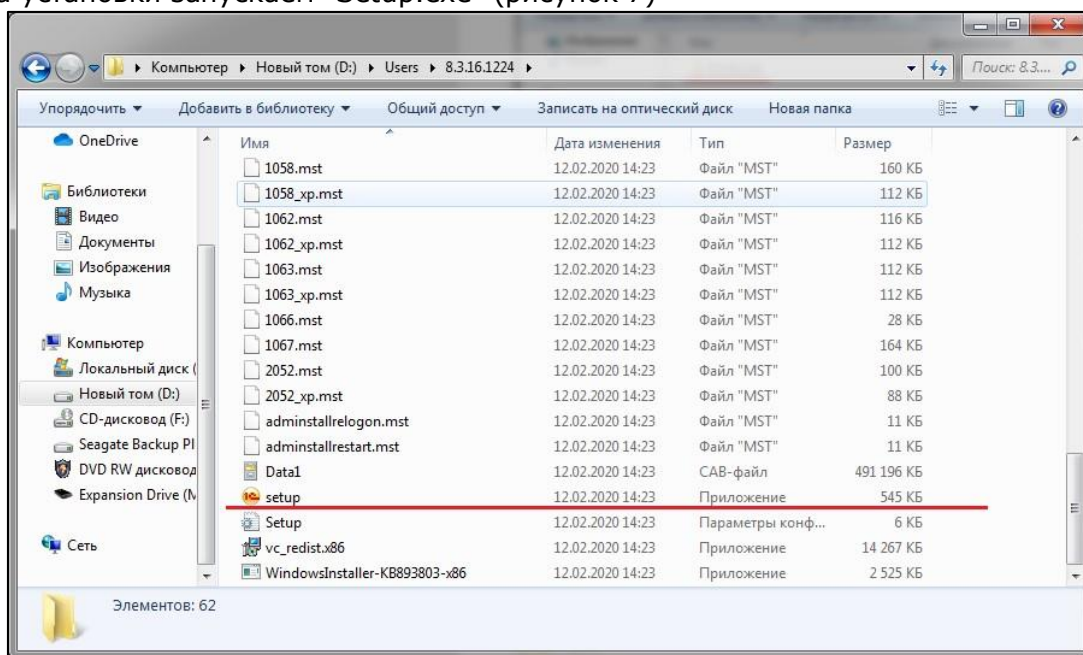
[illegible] установки запускаем "Setup.exe" (рисунок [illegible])

Компьютер ▸ Новый том (D:) ▸ Users ▸ 8.3.16.1224 ▸

Поиск: 8.3...

Упорядочить ▾ Добавить в библиотеку ▾ Общий доступ ▾ Записать на оптический диск Новая папка

OneDrive

Библиотеки
Видео
Документы
Изображения
Музыка

Компьютер
Локальный диск (
Новый том (D:)
CD-дисковод (F:)
Seagate Backup Pl
DVD RW дисковод
Expansion Drive (N

Сеть

| Имя | Дата изменения | Тип | Размер |
|---|---|---|---|
| 1058.mst | 12.02.2020 14:23 | Файл "MST" | 160 КБ |
| 1058_xp.mst | 12.02.2020 14:23 | Файл "MST" | 112 КБ |
| 1062.mst | 12.02.2020 14:23 | Файл "MST" | 116 КБ |
| 1062_xp.mst | 12.02.2020 14:23 | Файл "MST" | 112 КБ |
| 1063.mst | 12.02.2020 14:23 | Файл "MST" | 112 КБ |
| 1063_xp.mst | 12.02.2020 14:23 | Файл "MST" | 112 КБ |
| 1066.mst | 12.02.2020 14:23 | Файл "MST" | 28 КБ |
| 1067.mst | 12.02.2020 14:23 | Файл "MST" | 164 КБ |
| 2052.mst | 12.02.2020 14:23 | Файл "MST" | 100 КБ |
| 2052_xp.mst | 12.02.2020 14:23 | Файл "MST" | 88 КБ |
| admininstallrelogon.mst | 12.02.2020 14:23 | Файл "MST" | 11 КБ |
| admininstallrestart.mst | 12.02.2020 14:23 | Файл "MST" | 11 КБ |
| Data1 | 12.02.2020 14:23 | CAB-файл | 491 196 КБ |
| setup | 12.02.2020 14:23 | Приложение | 545 КБ |
| Setup | 12.02.2020 14:23 | Параметры конф... | 6 КБ |
| vc_redist.x86 | 12.02.2020 14:23 | Приложение | 14 267 КБ |
| WindowsInstaller-KB893803-x86 | 12.02.2020 14:23 | Приложение | 2 525 КБ |

Элементов: 62